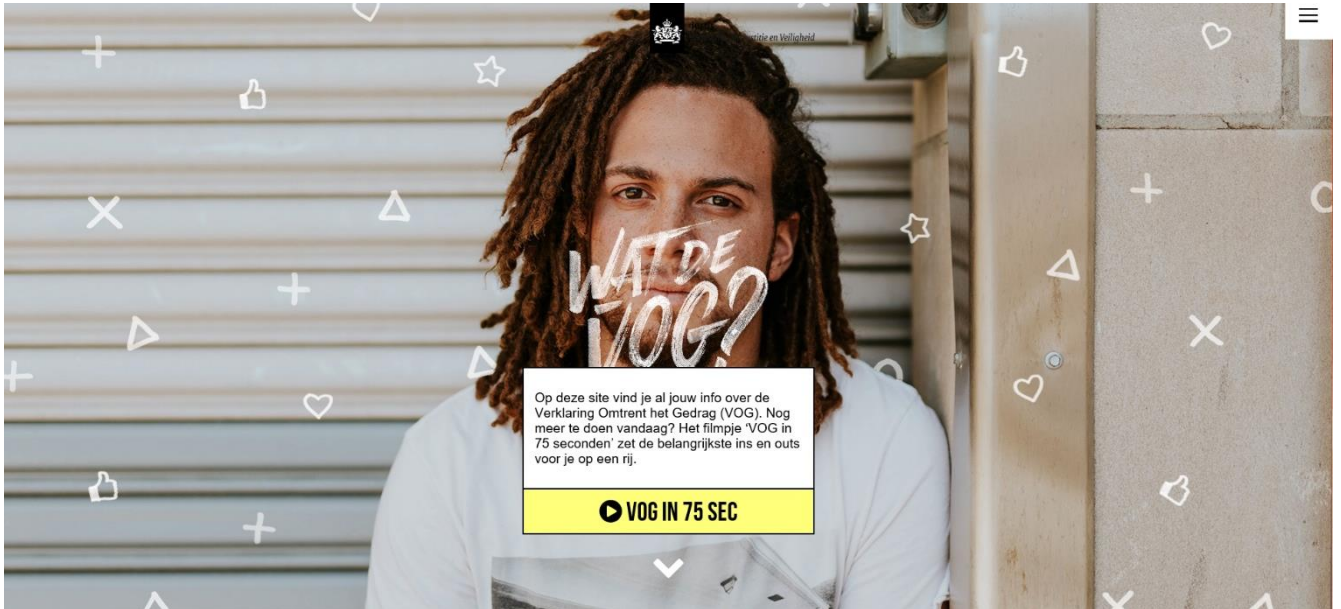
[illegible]stitie en Veiligheid

WAT DE VOG?

Op deze site vind je al jouw info over de Verklaring Omtrent het Gedrag (VOG). Nog meer te doen vandaag? Het filmpje 'VOG in 75 seconden' zet de belangrijkste ins en outs voor je op een rij.

VOG IN 75 SEC